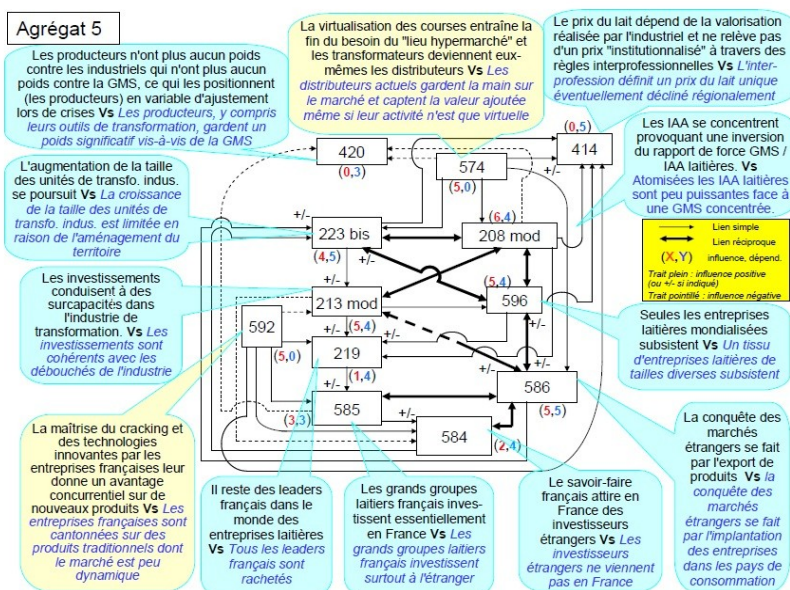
Agrégat 5

Les producteurs n'ont plus aucun poids contre les industriels qui n'ont plus aucun poids contre la GMS, ce qui les positionnent (les producteurs) en variable d'ajustement lors de crises Vs Les producteurs, y compris leurs outils de transformation, gardent un poids significatif vis-à-vis de la GMS

La virtualisation des courses entraîne la fin du besoin du "lieu hypermarché" et les transformateurs deviennent eux-mêmes les distributeurs Vs Les distributeurs actuels gardent la main sur le marché et captent la valeur ajoutée même si leur activité n'est que virtuelle

Le prix du lait dépend de la valorisation réalisée par l'industriel et ne relève pas d'un prix "institutionnalisé" à travers des règles interprofessionnelles Vs L'interprofession définit un prix du lait unique éventuellement décliné régionalement

L'augmentation de la taille des unités de transfo. indus. se poursuit Vs La croissance de la taille des unités de transfo. indus. est limitée en raison de l'aménagement du territoire

Les IAA se concentrent provoquant une inversion du rapport de force GMS / IAA laitières. Vs Atomisées les IAA laitières sont peu puissantes face à une GMS concentrée.

Lien simple
Lien réciproque
(X,Y) influence, dépend.
Trait plein : influence positive (ou +/- si indiqué)
Trait pointillé : influence négative

420 (0,3)
574 (5,0)
414 (0,5)
223 bis (4,5)
208 mod (6,4)
213 mod
596 (5,4)
592 (5,0)
219 (5,4)
(1,4)
585 (3,3)
584 (2,4)
586 (5,5)
+/-
+/-
+/-
+/-
+/-
+/-
+/-
+/-
+/-
+/-

Les investissements conduisent à des surcapacités dans l'industrie de transformation. Vs Les investissements sont cohérents avec les débouchés de l'industrie

Seules les entreprises laitières mondialisées subsistent Vs Un tissu d'entreprises laitières de tailles diverses subsistent

La maîtrise du cracking et des technologies innovantes par les entreprises françaises leur donne un avantage concurrentiel sur de nouveaux produits Vs Les entreprises françaises sont cantonnées sur des produits traditionnels dont le marché est peu dynamique

Il reste des leaders français dans le monde des entreprises laitières Vs Tous les leaders français sont rachetés

Les grands groupes laitiers français investissent essentiellement en France Vs Les grands groupes laitiers français investissent surtout à l'étranger

Le savoir-faire français attire en France des investisseurs étrangers Vs Les investisseurs étrangers ne viennent pas en France

La conquête des marchés étrangers se fait par l'export de produits Vs la conquête des marchés étrangers se fait par l'implantation des entreprises dans les pays de consommation